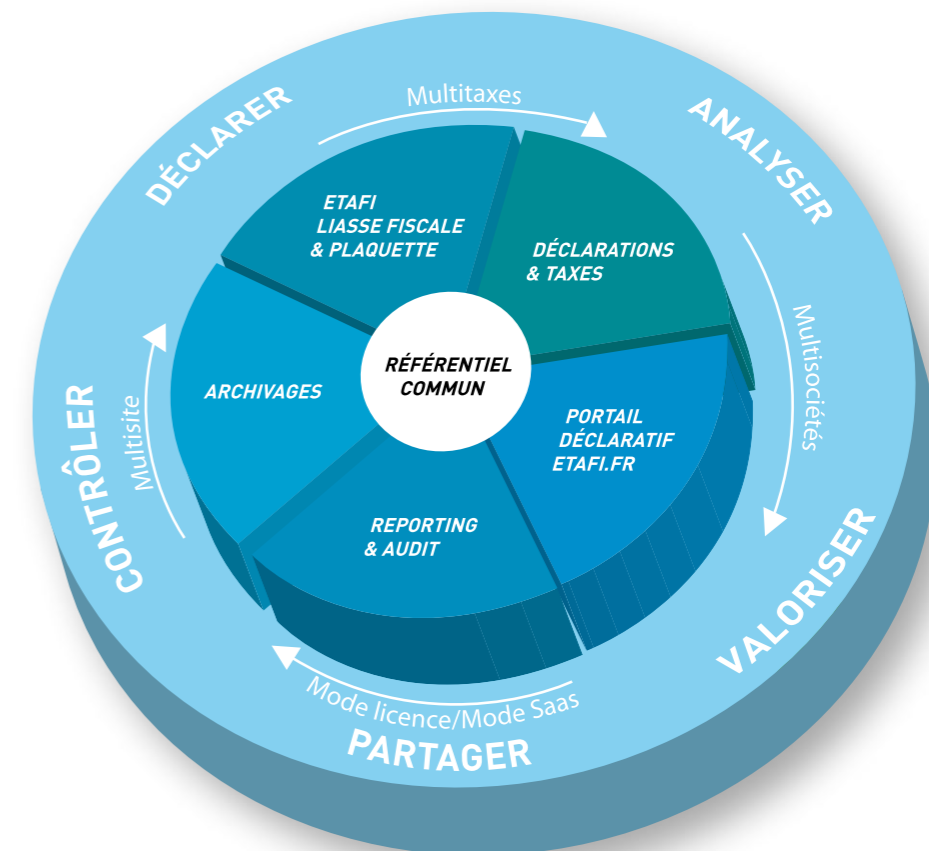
DÉCLARER

Multitaxes

ANALYSER

ETAFI LIASSE FISCALE & PLAQUETTE

DÉCLARATIONS & TAXES

Multisociétés

ARCHIVAGES

RÉFÉRENTIEL COMMUN

PORTAIL DÉCLARATIF ETAFI.FR

Multisite

CONTRÔLER

REPORTING & AUDIT

VALORISER

Mode licence/Mode Saas

PARTAGER